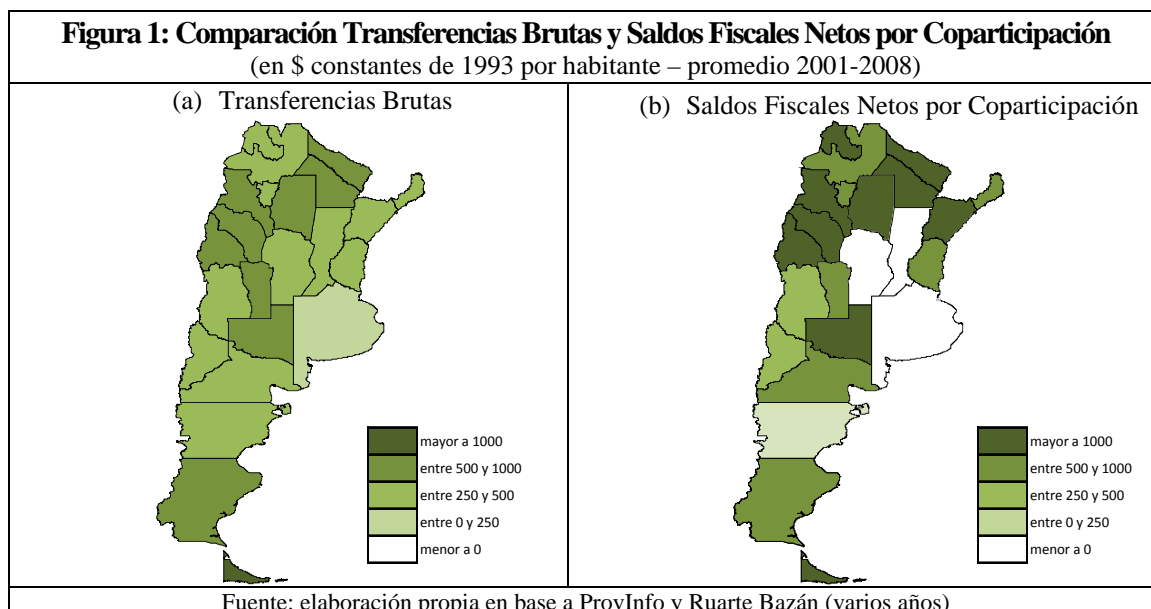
Figura 1: Comparación Transferencias Brutas y Saldos Fiscales Netos por Coparticipación
(en \$ constantes de 1993 por habitante – promedio 2001-2008)

(a) Transferencias Brutas

mayor a 1000
entre 500 y 1000
entre 250 y 500
entre 0 y 250
menor a 0

(b) Saldos Fiscales Netos por Coparticipación

mayor a 1000
entre 500 y 1000
entre 250 y 500
entre 0 y 250
menor a 0

Fuente: elaboración propia en base a ProvInfo y Ruarte Bazán (varios años)